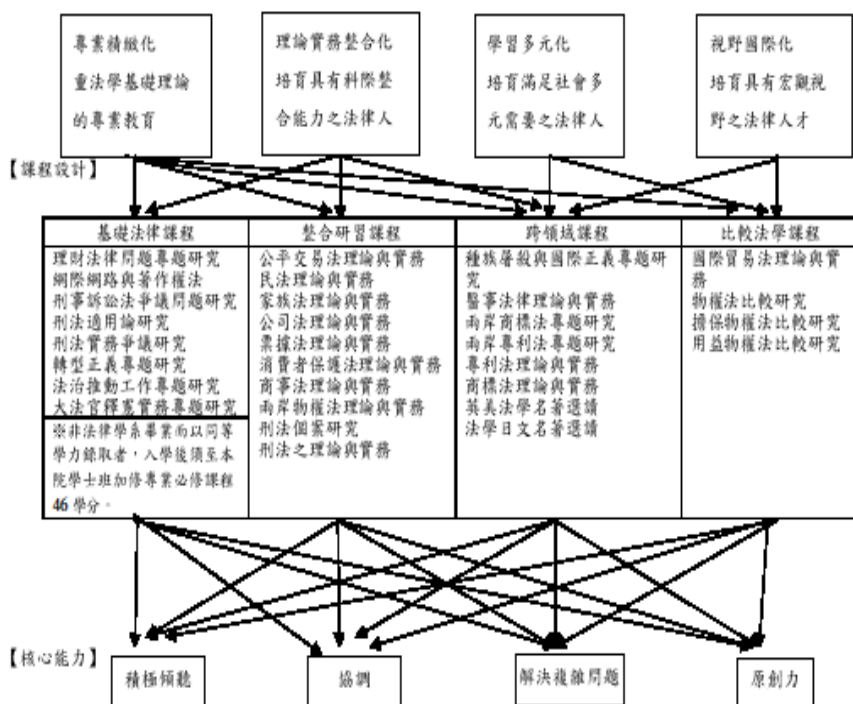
專業精緻化
重法學基礎理論
的專業教育

理論實務整合化
培育具有科際整
合能力之法律人

學習多元化
培育滿足社會多
元需要之法律人

視野國際化
培育具有宏觀視
野之法律人才

【課程設計】

| 基礎法律課程 | 整合研習課程 | 跨領域課程 | 比較法學課程 |
|---|---|---|---|
| 理財法律問題專題研究<br>網際網路與著作權法<br>刑事訴訟法爭議問題研究<br>刑法適用論研究<br>刑法實務爭議研究<br>轉型正義專題研究<br>法治推動工作專題研究<br>大法官釋憲實務專題研究 | 公平交易法理論與實務<br>民法理論與實務<br>家族法理論與實務<br>公司法理論與實務<br>票據法理論與實務<br>消費者保護法理論與實務<br>商事法理論與實務<br>兩岸物權法理論與實務<br>刑法個案研究<br>刑法之理論與實務 | 種族屠殺與國際正義專題研究<br>醫事法律理論與實務<br>兩岸商標法專題研究<br>兩岸專利法專題研究<br>專利法理論與實務<br>商標法理論與實務<br>英美法學名著選讀<br>法學日文名著選讀 | 國際貿易法理論與實務<br>物權法比較研究<br>擔保物權法比較研究<br>用益物權法比較研究 |
| ※非法律學系畢業而以同等學力錄取者，入學後須至本院學士班加修專業必修課程 46 學分。 | | | |

【核心能力】

積極傾聽

協調

解決複雜問題

原創力